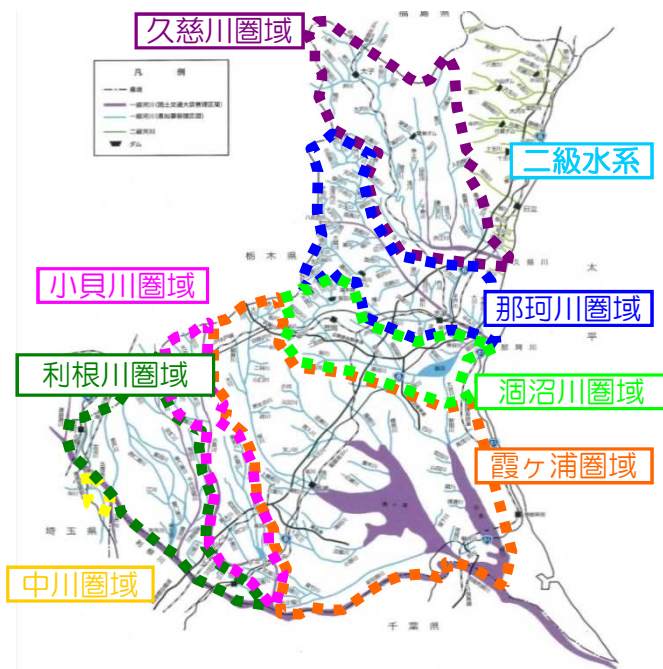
久慈川圏域

凡　例
県境
一級河川(国土交通大臣管理区間)
一級河川(県知事管理区間)
二級河川
ダム

福島県

二級水系

栃木県

小貝川圏域

那珂川圏域

太

平

利根川圏域

涸沼川圏域

霞ヶ浦圏域

埼玉県

中川圏域

千葉県